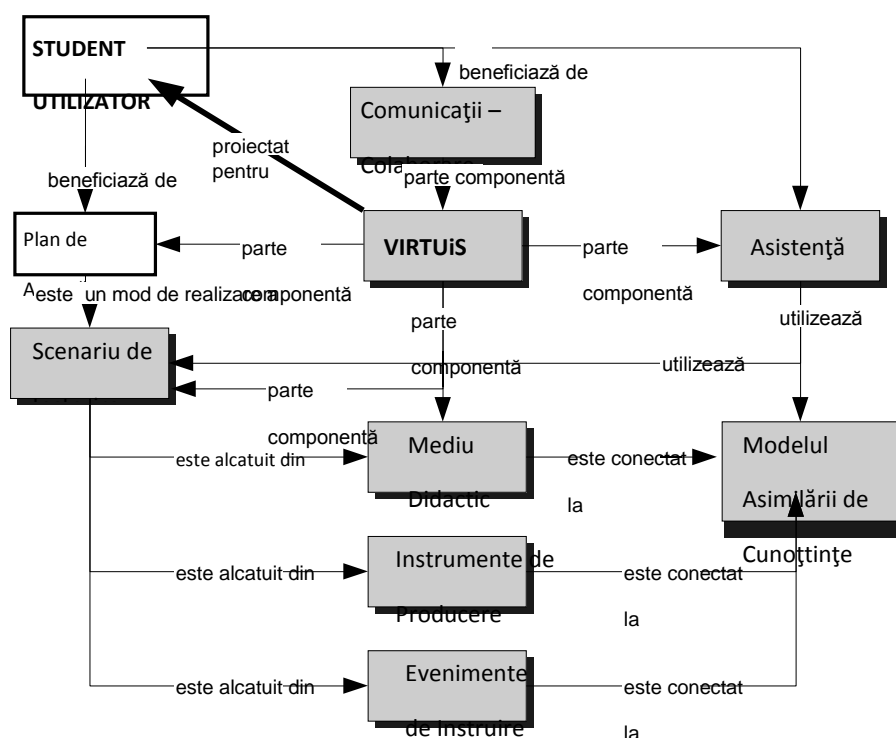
STUDENT

UTILIZATOR

beneficiază de

Comunicaţii –

Colaborare

proiectat pentru

beneficiază de

parte componentă

Plan de

A

parte

VIRTUiS

parte

Asistenţă

este un mod de realizare

componentă

componentă

parte

utilizează

Scenariu de

componentă

utilizează

parte

componentă

Mediu

Didactic

este conectat

la

Modelul

Asimilării de

Cunoţtinţe

este alcatuit din

este alcatuit din

Instrumente de

Producere

este conectat

la

este alcatuit din

Evenimente

de instruire

este conectat

la